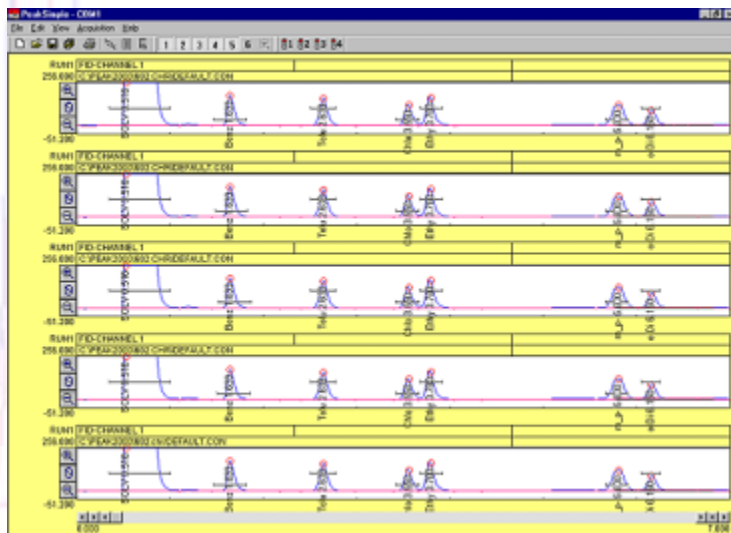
PeakSimple - CHM1

File Edit View Acquisition Help

1 2 3 4 5 6

RUN1 FID-CHANNEL 1
256.690 C:\PEAK2000\802 CHR\DEFAULT.CON
-51.390

RUN1 FID-CHANNEL 1
256.690 C:\PEAK2000\802 CHR\DEFAULT.CON
-51.390

RUN1 FID-CHANNEL 1
256.690 C:\PEAK2000\802 CHR\DEFAULT.CON
-51.390

RUN1 FID-CHANNEL 1
256.690 C:\PEAK2000\802 CHR\DEFAULT.CON
-51.390

RUN1 FID-CHANNEL 1
256.690 C:\PEAK2000\802 CHR\DEFAULT.CON
-51.390

0.000
7.000